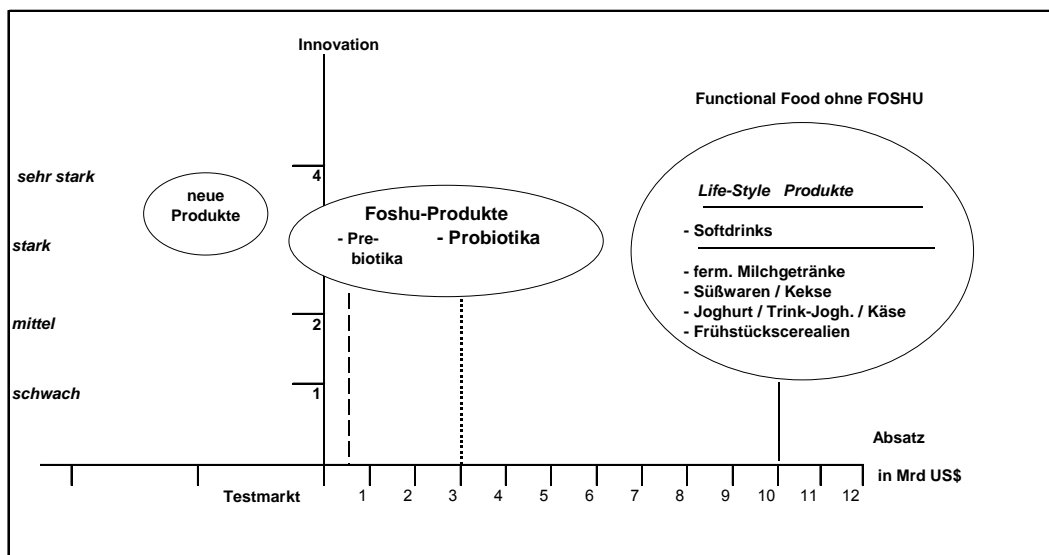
Innovation

Functional Food ohne FOSHU

sehr stark

4

neue Produkte

Foshu-Produkte

- Prebiotika

- Probiotika

Life-Style Produkte

- Softdrinks

stark

- ferm. Milchgetränke
- Süßwaren / Kekse
- Joghurt / Trink-Jogh. / Käse
- Frühstückscerealien

mittel

2

schwach

1

Absatz

Testmarkt 1 2 3 4 5 6 7 8 9 10 11 12

in Mrd US$